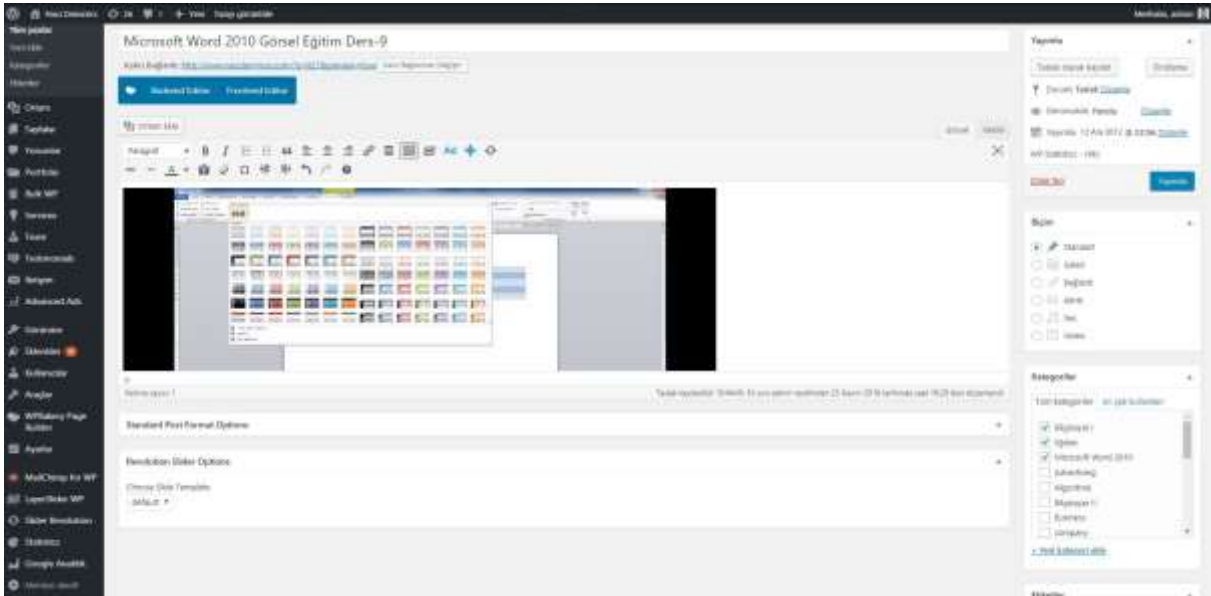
Microsoft Word 2010 Görsel Eğitim Ders-9

Kalıcı Bağlantı: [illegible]

Backend Editor    Frontend Editor

Ortam ekle

Görsel    Metin

Paragraf

Kelime sayısı: 1

Taslak kaydedildi: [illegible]

Standard Post Format Options

Revolution Slider Options

Choose Slide Template

default

Yayımla

Taslak olarak kaydet    Önizleme

Durum: Taslak Düzenle

Görünürlük: Herkese açık Düzenle

Yayımla: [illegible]

Çöpe taşı

Yayımla

Biçim

Standart

Sohbet

Bağlantı

Alıntı

Ses

Video

Kategoriler

Tüm kategoriler    En çok kullanılan

Bilgisayar-I

Eğitim

Microsoft Word 2010

Advertising

Algoritma

Bilgisayar-II

Business

Company

+ Yeni kategori ekle

Yeni yazılar

Tüm Yazılar

Kategoriler

Etiketler

Ortam

Sayfalar

Yorumlar

Portfolio

Bulk WP

Services

Team

Testimonials

Kategori

Advanced Ads

Görünüm

Eklentiler

Kullanıcılar

Araçlar

WPBakery Page Builder

Ayarlar

MailChimp for WP

LayerSlider WP

Slider Revolution

Statistics

Google Analytics

Menüyü daralt

Merhaba, admin